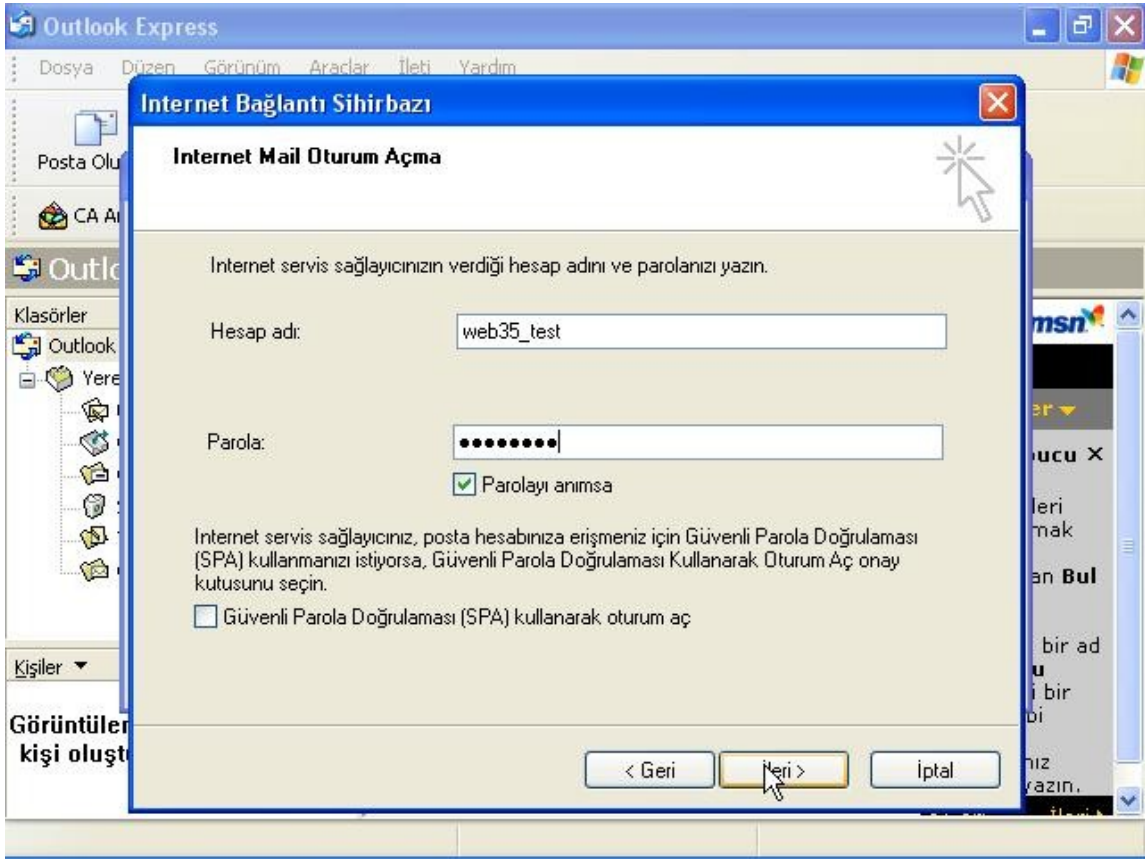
Outlook Express

Dosya Düzen Görünüm Araçlar İleti Yardım

Posta Olu

CA A

Outl

Klasörler

Outlook

Yere

Kişiler ▾

Görüntüler
kişi oluşt

msn

er ▾

ucu ×

leri
mak

an Bul

bir ad
u
i bir
bi

nız
yazın.

Internet Bağlantı Sihirbazı

Internet Mail Oturum Açma

Internet servis sağlayıcınızın verdiği hesap adını ve parolanızı yazın.

Hesap adı: web35_test

Parola: ••••••••

Parolayı anımsa

Internet servis sağlayıcınız, posta hesabınıza erişmeniz için Güvenli Parola Doğrulaması (SPA) kullanmanızı istiyorsa, Güvenli Parola Doğrulaması Kullanarak Oturum Aç onay kutusunu seçin.

Güvenli Parola Doğrulaması (SPA) kullanarak oturum aç

< Geri İleri > İptal